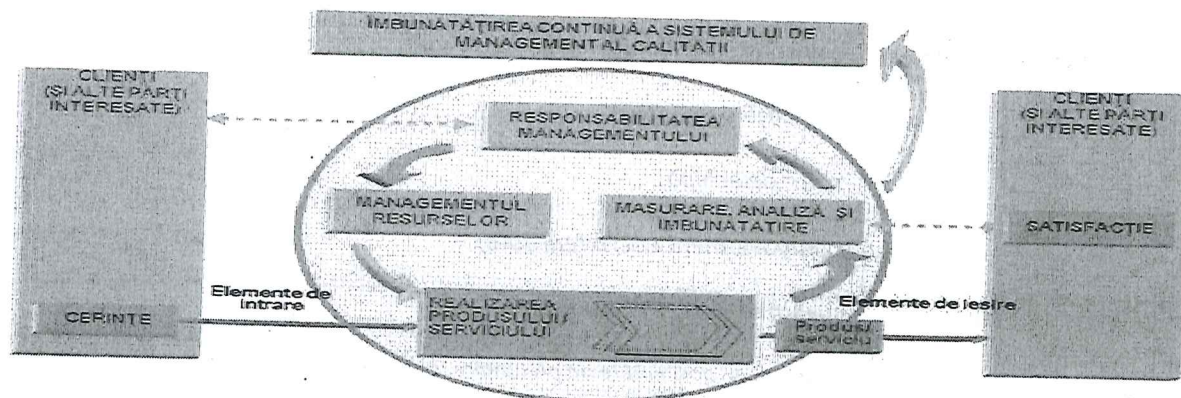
IMBUNATATIREA CONTINUĂ A SISTEMULUI DE MANAGEMENT AL CALITATII

CLIENTI (SI ALTE PARTI INTERESATE)

CERINTE

Elemente de intrare

RESPONSABILITATEA MANAGEMENTULUI

MANAGEMENTUL RESURSELOR

MASURARE, ANALIZA SI IMBUNATATIRE

REALIZAREA PRODUSULUI/ SERVICIULUI

Elemente de iesire

Produs/ serviciu

CLIENTI (SI ALTE PARTI INTERESATE)

SATISFACTIE